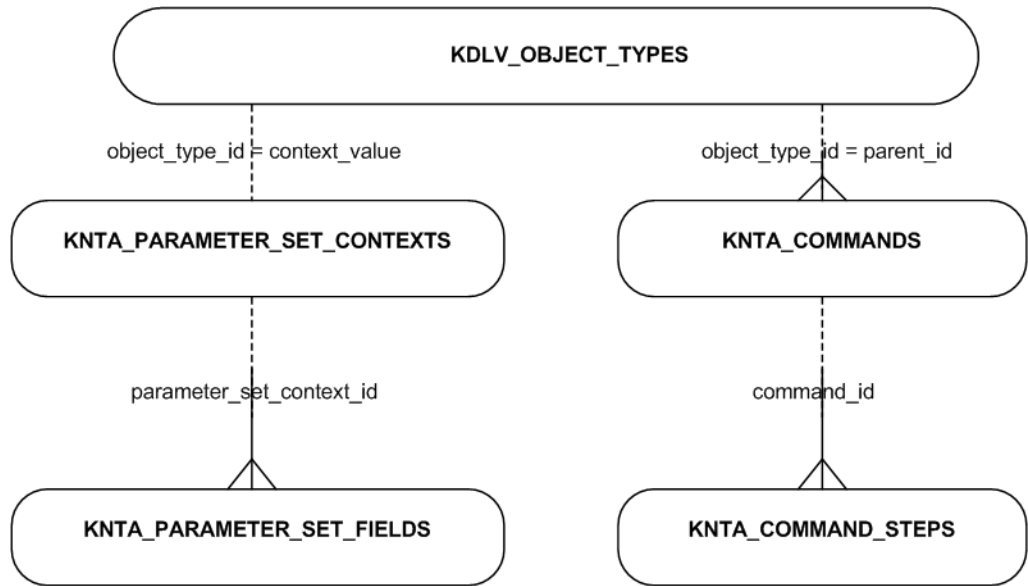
KDLV_OBJECT_TYPES

object_type_id = context_value

object_type_id = parent_id

KNTA_PARAMETER_SET_CONTEXTS

KNTA_COMMANDS

parameter_set_context_id

command_id

KNTA_PARAMETER_SET_FIELDS

KNTA_COMMAND_STEPS